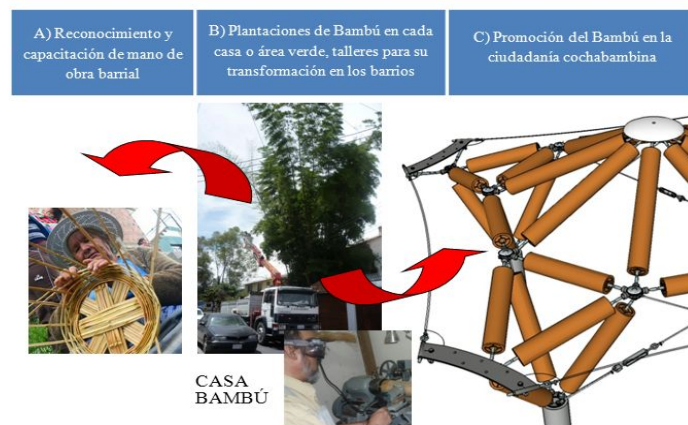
A) Reconocimiento y capacitación de mano de obra barrial

B) Plantaciones de Bambú en cada casa o área verde, talleres para su transformación en los barrios

C) Promoción del Bambú en la ciudadanía cochabambina

CASA BAMBÚ